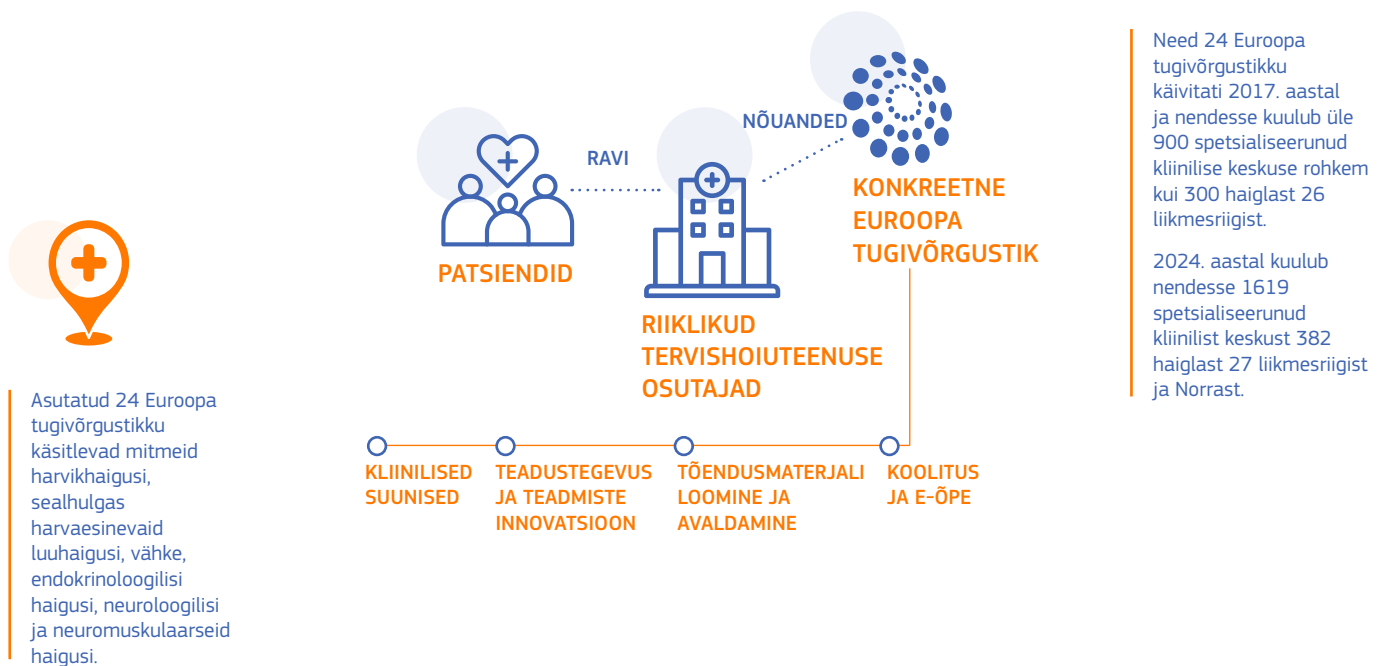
Need 24 Euroopa tugivõrgustikku käivitati 2017. aastal ja nendesse kuulub üle 900 spetsialiseerunud kliinilise keskuse rohkem kui 300 haiglast 26 liikmesriigist.

2024. aastal kuulub nendesse 1619 spetsialiseerunud kliinilist keskust 382 haiglast 27 liikmesriigist ja Norrast.

NÕUANDED

RAVI

PATSIENDID

RIIKLIKUD TERVISHOIUTEENUSE OSUTAJAD

KONKREETNE EUROOPA TUGIVÕRGUSTIK

Asutatud 24 Euroopa tugivõrgustikku käsitlevad mitmeid harvikhaigusi, sealhulgas harvaesinevaid luuhaigusi, vähke, endokrinoloogilisi haigusi, neuroloogilisi ja neuromuskulaarseid haigusi.

KLIINILISED SUUNISED

TEADUSTEGEVUS JA TEADMISTE INNOVATSIOON

TÕENDUSMATERJALI LOOMINE JA AVALDAMINE

KOOLITUS JA E-ÕPE